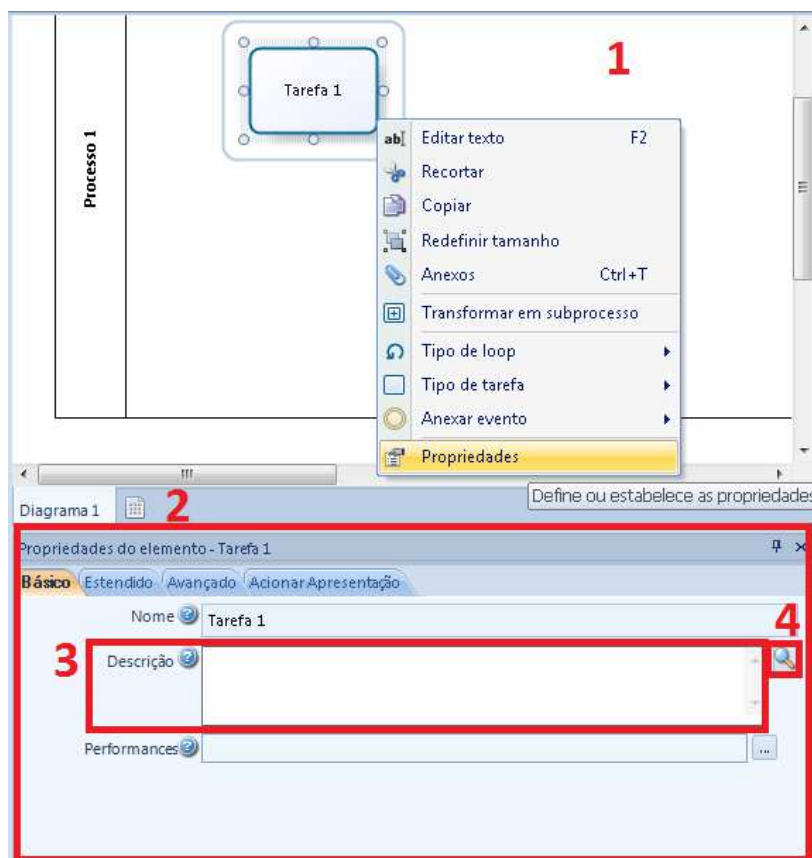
Processo 1

Tarefa 1

1

Editar texto F2
Recortar
Copiar
Redefinir tamanho
Anexos Ctrl+T
Transformar em subprocesso
Tipo de loop
Tipo de tarefa
Anexar evento
Propriedades

Define ou estabelece as propriedades

Diagrama 1

2

Propriedades do elemento - Tarefa 1

Básico Estendido Avançado Acionar Apresentação

Nome Tarefa 1

4

3

Descrição

Performances ...